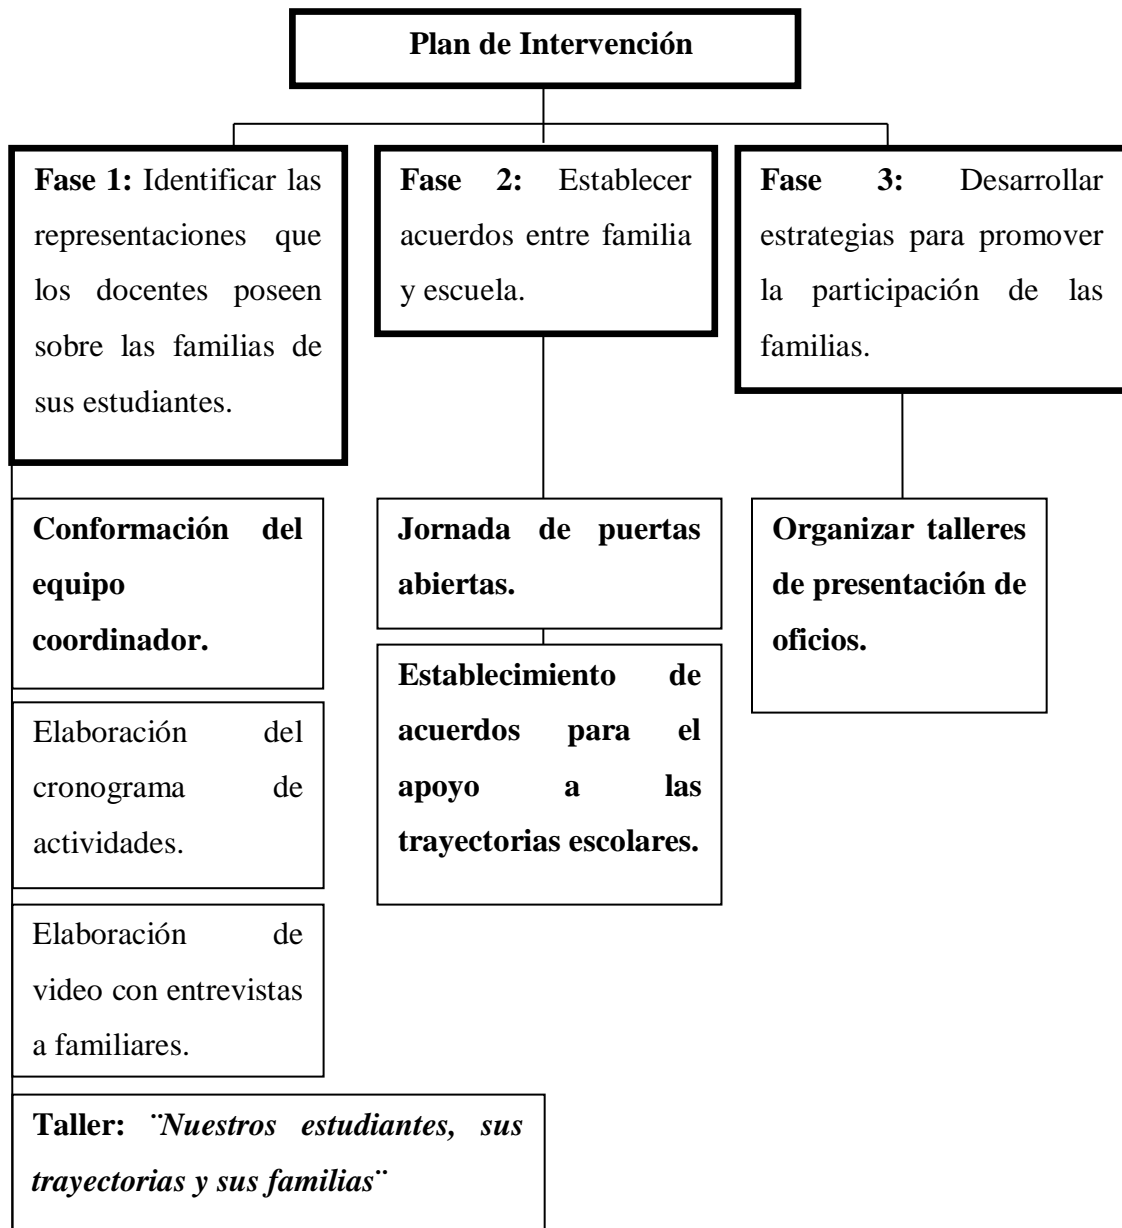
Plan de Intervención

**Fase 1:** Identificar las representaciones que los docentes poseen sobre las familias de sus estudiantes.

**Conformación del equipo coordinador.**

Elaboración del cronograma de actividades.

Elaboración de video con entrevistas a familiares.

**Taller:** *¨Nuestros estudiantes, sus trayectorias y sus familias¨*

**Fase 2:** Establecer acuerdos entre familia y escuela.

**Jornada de puertas abiertas.**

**Establecimiento de acuerdos para el apoyo a las trayectorias escolares.**

**Fase 3:** Desarrollar estrategias para promover la participación de las familias.

**Organizar talleres de presentación de oficios.**